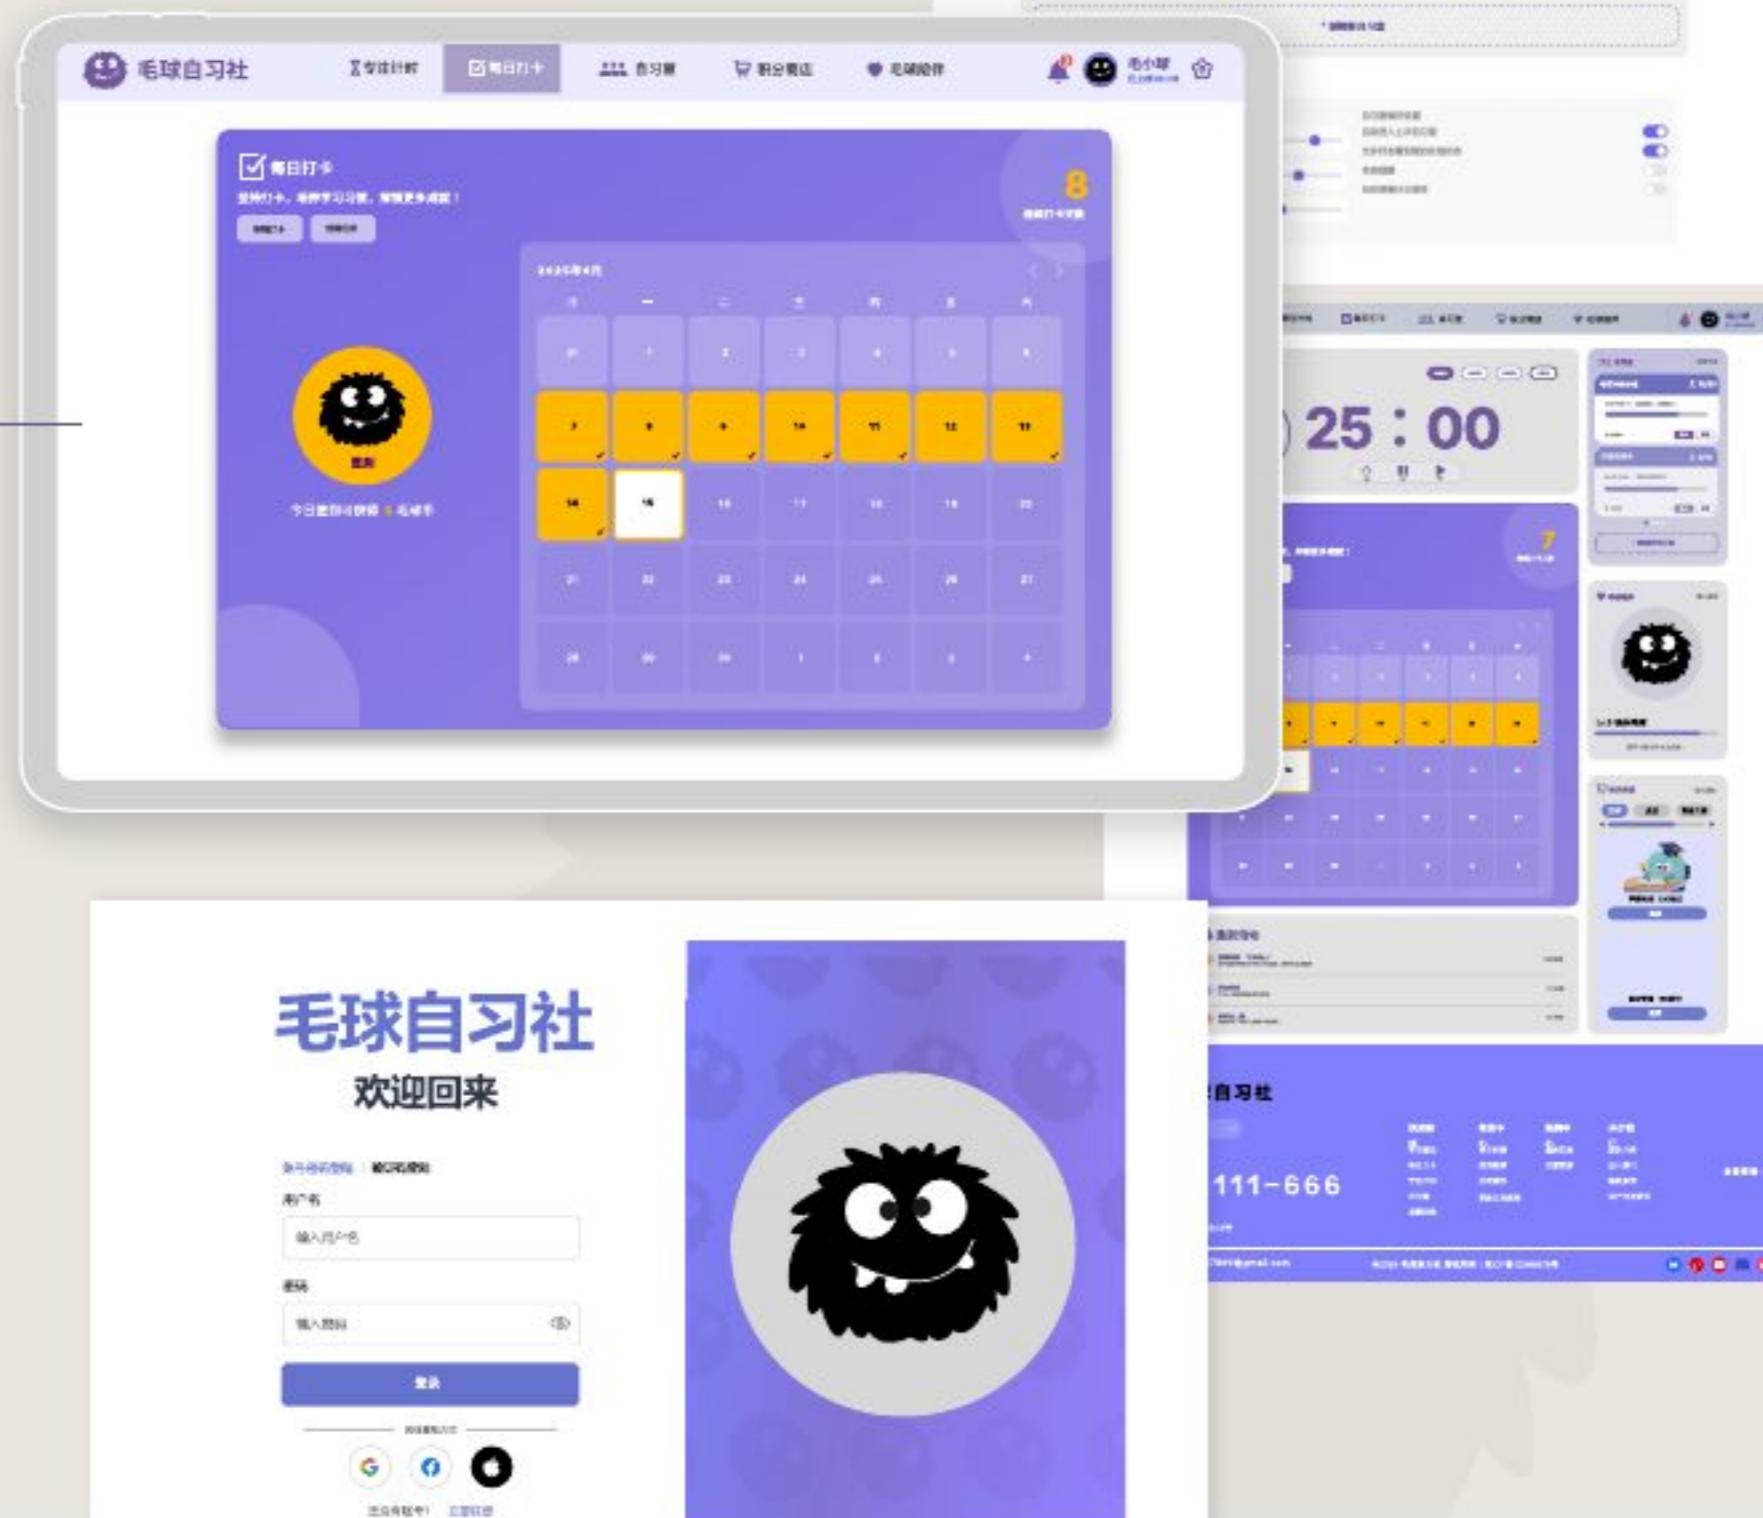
毛球自习社

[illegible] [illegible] 每日打卡 自习室 积分商店 毛球陪伴

毛小球

每日打卡

坚持打卡，培养学习习惯，赚取更多成就！

8

2025年4月

一 二 三 四 五 六

7 8 9 10 11 12 13

14 15 16 17 18 19 20

21 22 23 24 25 26 27

28 29 30 1 2 3 4

25 : 00

7

毛球自习社

欢迎回来

用户名

输入用户名

密码

输入密码

登录

111-666